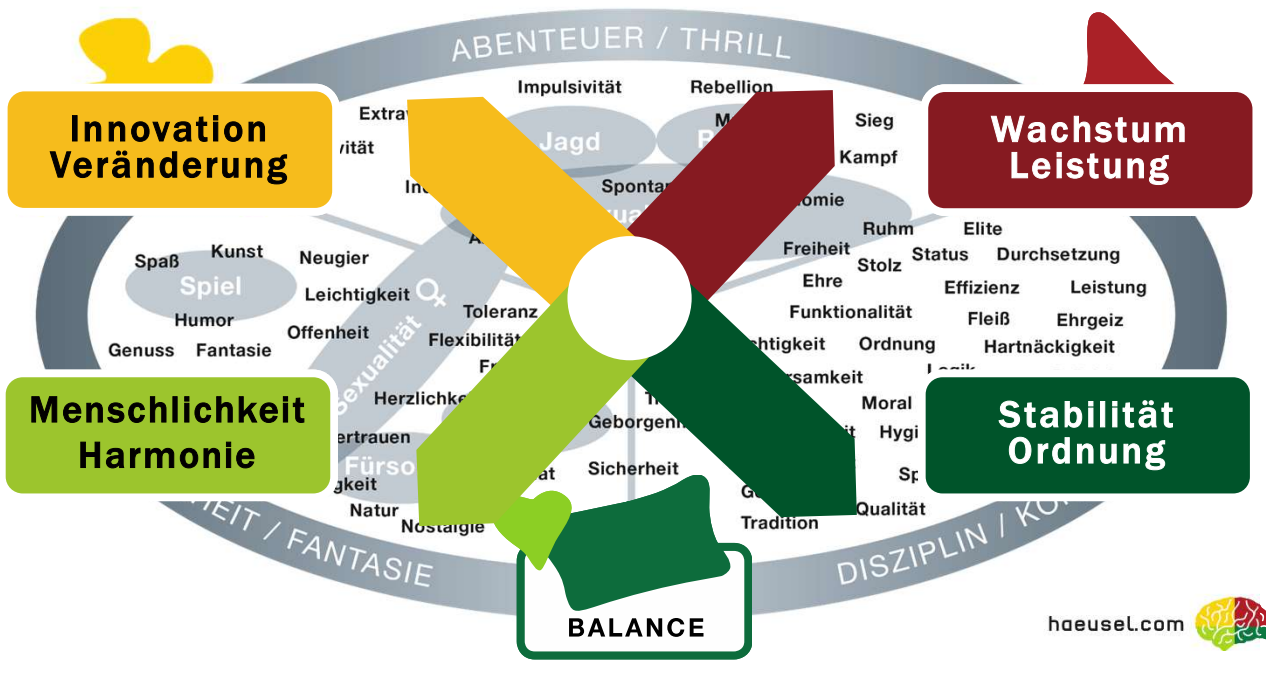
ABENTEUER / THRILL

Innovation Veränderung

Wachstum Leistung

Impulsivität

Rebellion

Extrav

vität

Jagd

M

Sieg

Kampf

In

Spontan

omie

Ruhm

Elite

Spaß

Kunst

Neugier

Spiel

Leichtigkeit

Humor

Offenheit

Genuss

Fantasie

Toleranz

Flexibilität

Sexualität

Freiheit

Ehre

Stolz

Status

Durchsetzung

Effizienz

Leistung

Funktionalität

Fleiß

Ehrgeiz

chtigkeit

Ordnung

Hartnäckigkeit

rsamkeit

Moral

Hygi

Menschlichkeit Harmonie

Stabilität Ordnung

Herzlichke

ertrauen

Geborgen

Fürso

gkeit

at

Sicherheit

Natur

Nostalgie

Tradition

Qualität

Sp

HEIT / FANTASIE

DISZIPLIN / KO

BALANCE

haeusel.com